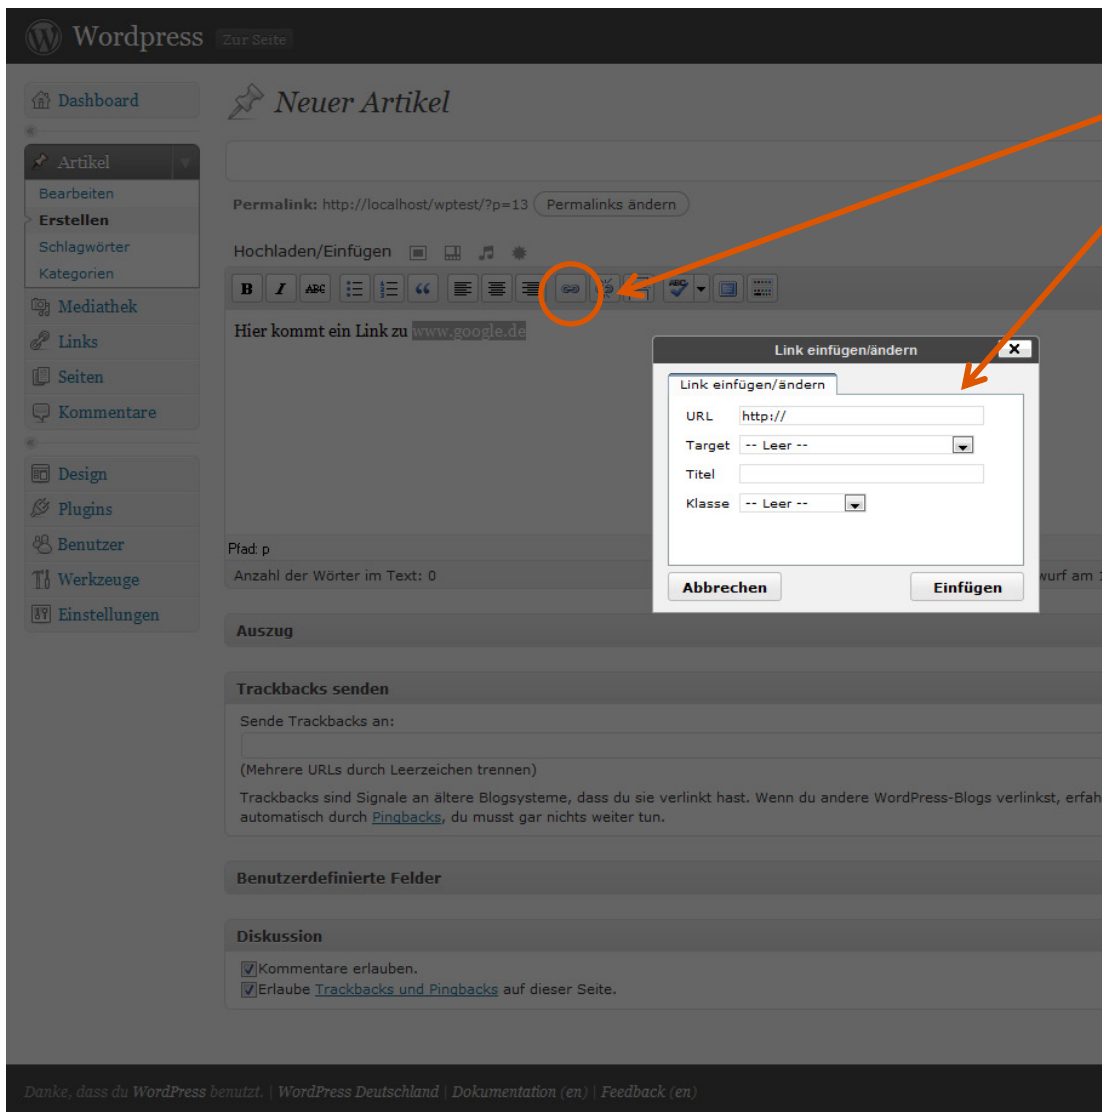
Wordpress Zur Seite

Dashboard

Artikel
Bearbeiten
Erstellen
Schlagwörter
Kategorien

Mediathek
Links
Seiten
Kommentare

Design
Plugins
Benutzer
Werkzeuge
Einstellungen

Neuer Artikel

Permalink: http://localhost/wptest/?p=13 Permalinks ändern

Hochladen/Einfügen

B I ABC

Hier kommt ein Link zu www.google.de

Pfad: p

Anzahl der Wörter im Text: 0

wurf am

Link einfügen/ändern

Link einfügen/ändern

URL http://

Target -- Leer --

Titel

Klasse -- Leer --

Abbrechen Einfügen

Auszug

Trackbacks senden

Sende Trackbacks an:

(Mehrere URLs durch Leerzeichen trennen)

Trackbacks sind Signale an ältere Blogsysteme, dass du sie verlinkt hast. Wenn du andere WordPress-Blogs verlinkst, erfah automatisch durch Pingbacks, du musst gar nichts weiter tun.

Benutzerdefinierte Felder

Diskussion

Kommentare erlauben.

Erlaube Trackbacks und Pingbacks auf dieser Seite.

Danke, dass du WordPress benutzt. | WordPress Deutschland | Dokumentation (en) | Feedback (en)